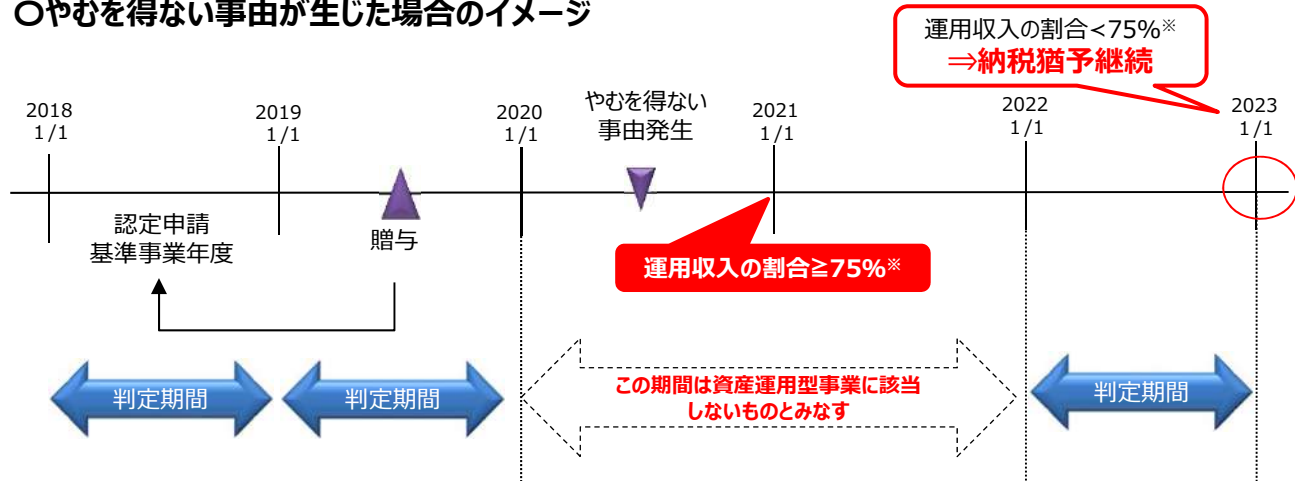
○やむを得ない事由が生じた場合のイメージ

運用収入の割合<75%※
⇒納税猶予継続

2018
1/1

2019
1/1

2020
1/1

やむを得ない
事由発生

2021
1/1

2022
1/1

2023
1/1

認定申請
基準事業年度

贈与

運用収入の割合≧75%※

判定期間

判定期間

この期間は資産運用型事業に該当しないものとみなす

判定期間